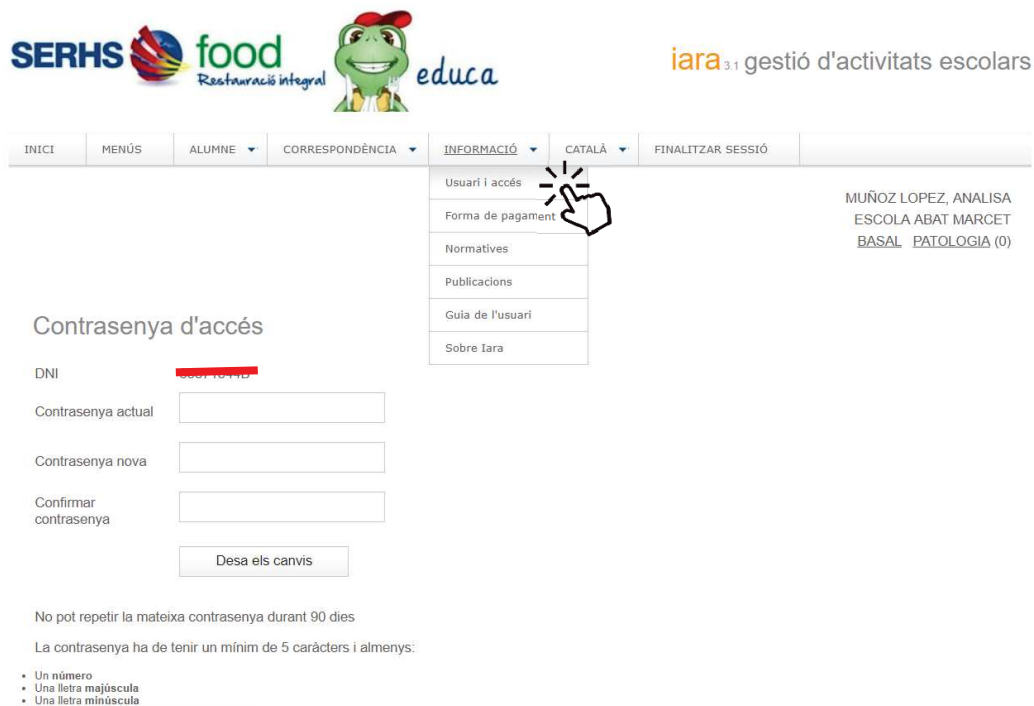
SERHS food Restauració integral educa

iara 3.1 gestió d'activitats escolars

INICI | MENÚS | ALUMNE | CORRESPONDÈNCIA | INFORMACIÓ | CATALÀ | FINALITZAR SESSIÓ

Usuari i accés
Forma de pagament
Normatives
Publicacions
Guia de l'usuari
Sobre Iara

MUÑOZ LOPEZ, ANALISA
ESCOLA ABAT MARCET
BASAL PATOLOGIA (0)

Contrasenya d'accés

DNI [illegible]

Contrasenya actual

Contrasenya nova

Confirmar contrasenya

Desa els canvis

No pot repetir la mateixa contrasenya durant 90 dies

La contrasenya ha de tenir un mínim de 5 caràcters i almenys:

• Un número
• Una lletra majúscula
• Una lletra minúscula